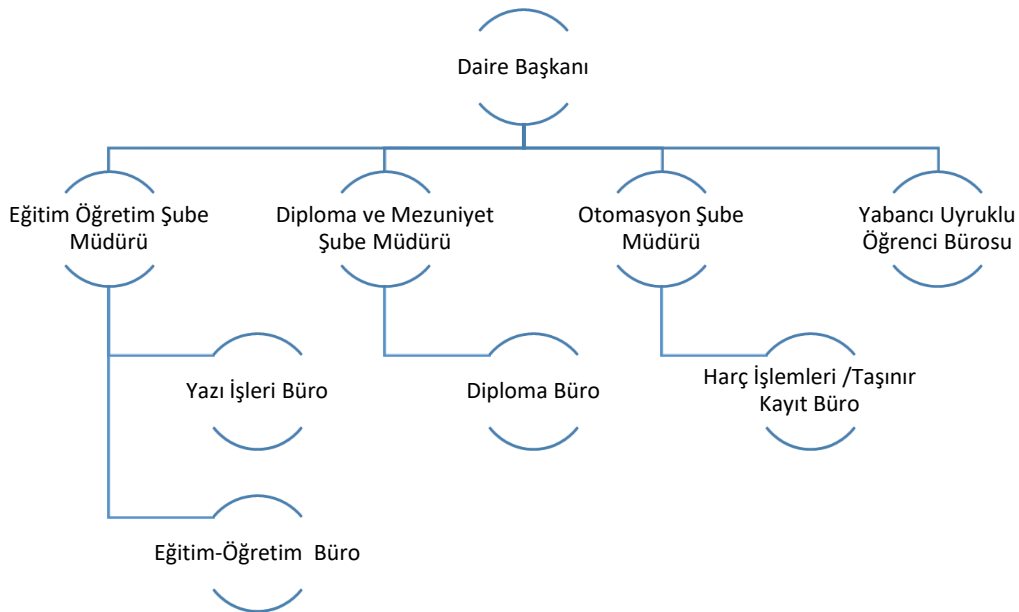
Daire Başkanı

Eğitim Öğretim Şube Müdürü

Diploma ve Mezuniyet Şube Müdürü

Otomasyon Şube Müdürü

Yabancı Uyruklu Öğrenci Bürosu

Yazı İşleri Büro

Diploma Büro

Harç İşlemleri /Taşınır Kayıt Büro

Eğitim-Öğretim Büro